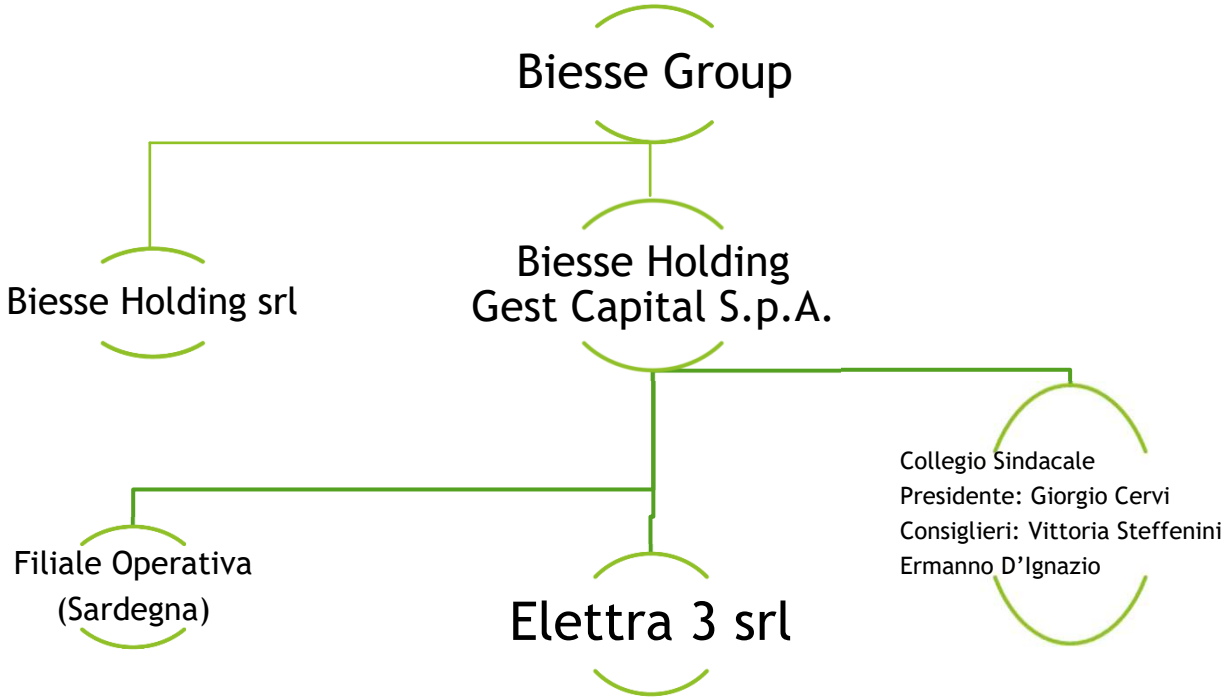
Biesse Group

Biesse Holding srl

Biesse Holding Gest Capital S.p.A.

Collegio Sindacale
Presidente: Giorgio Cervi
Consiglieri: Vittoria Steffenini
Ermanno D'Ignazio

Filiale Operativa (Sardegna)

Elettra 3 srl